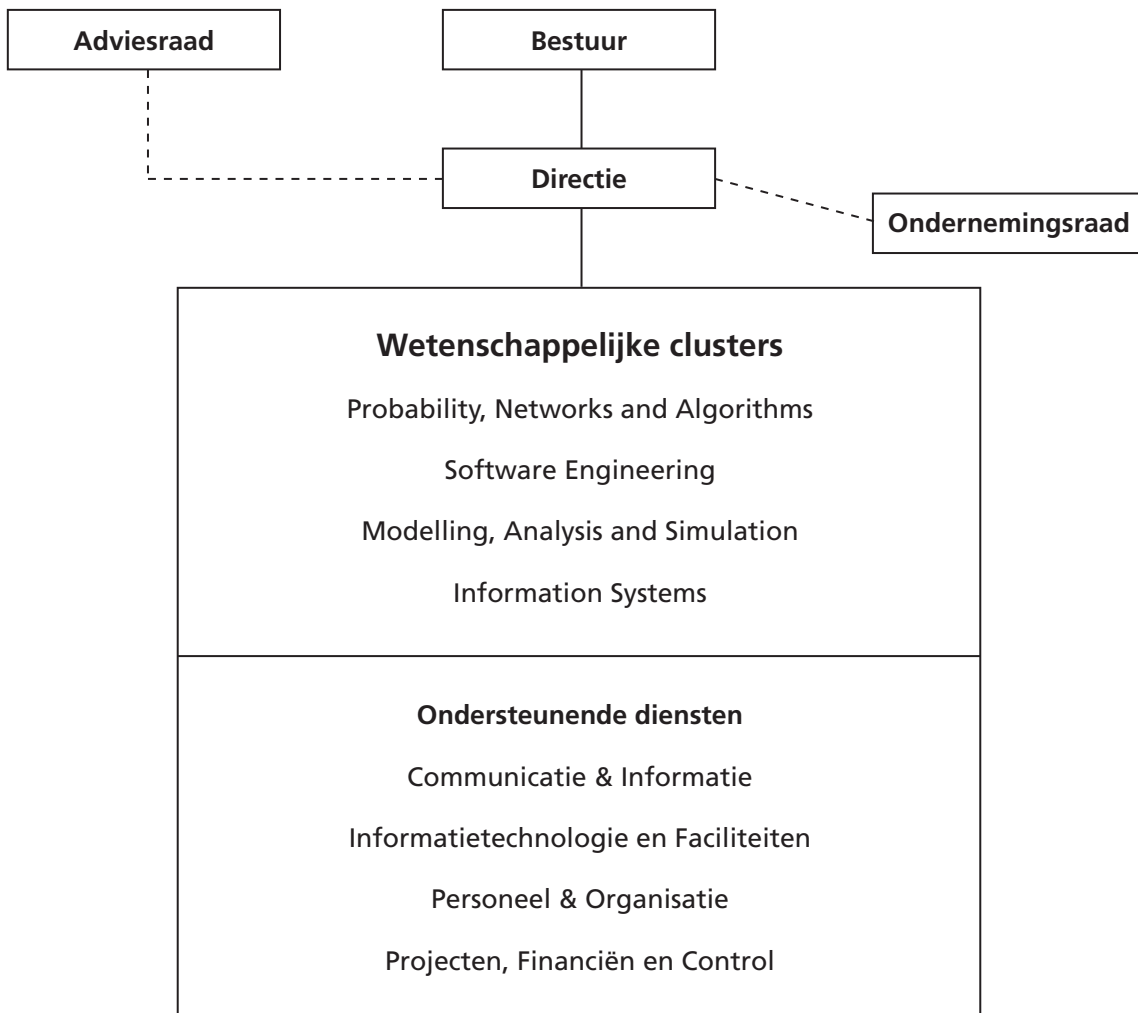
Adviesraad

Bestuur

Directie

Ondernemingsraad

Wetenschappelijke clusters

Probability, Networks and Algorithms

Software Engineering

Modelling, Analysis and Simulation

Information Systems

Ondersteunende diensten

Communicatie & Informatie

Informatietechnologie en Faciliteiten

Personeel & Organisatie

Projecten, Financiën en Control